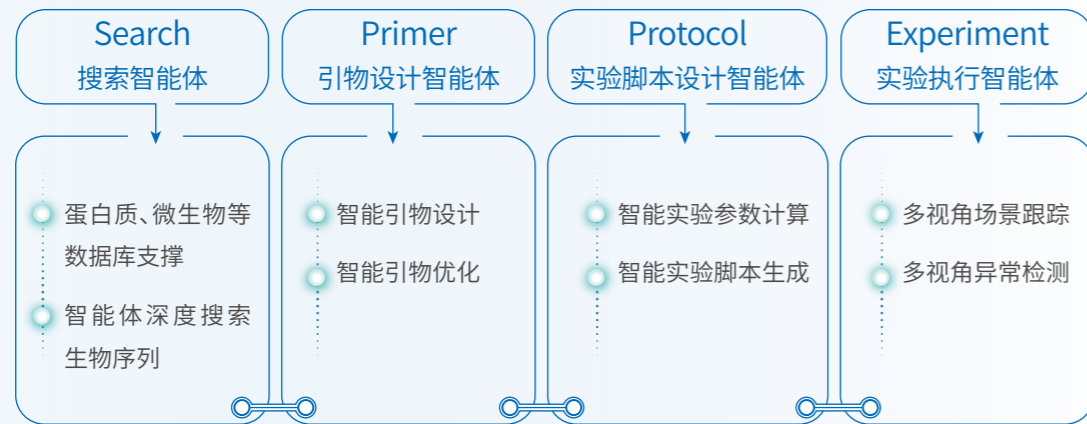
Search
搜索智能体

蛋白质、微生物等数据库支撑

智能体深度搜索生物序列

Primer
引物设计智能体

智能引物设计

智能引物优化

Protocol
实验脚本设计智能体

智能实验参数计算

智能实验脚本生成

Experiment
实验执行智能体

多视角场景跟踪

多视角异常检测